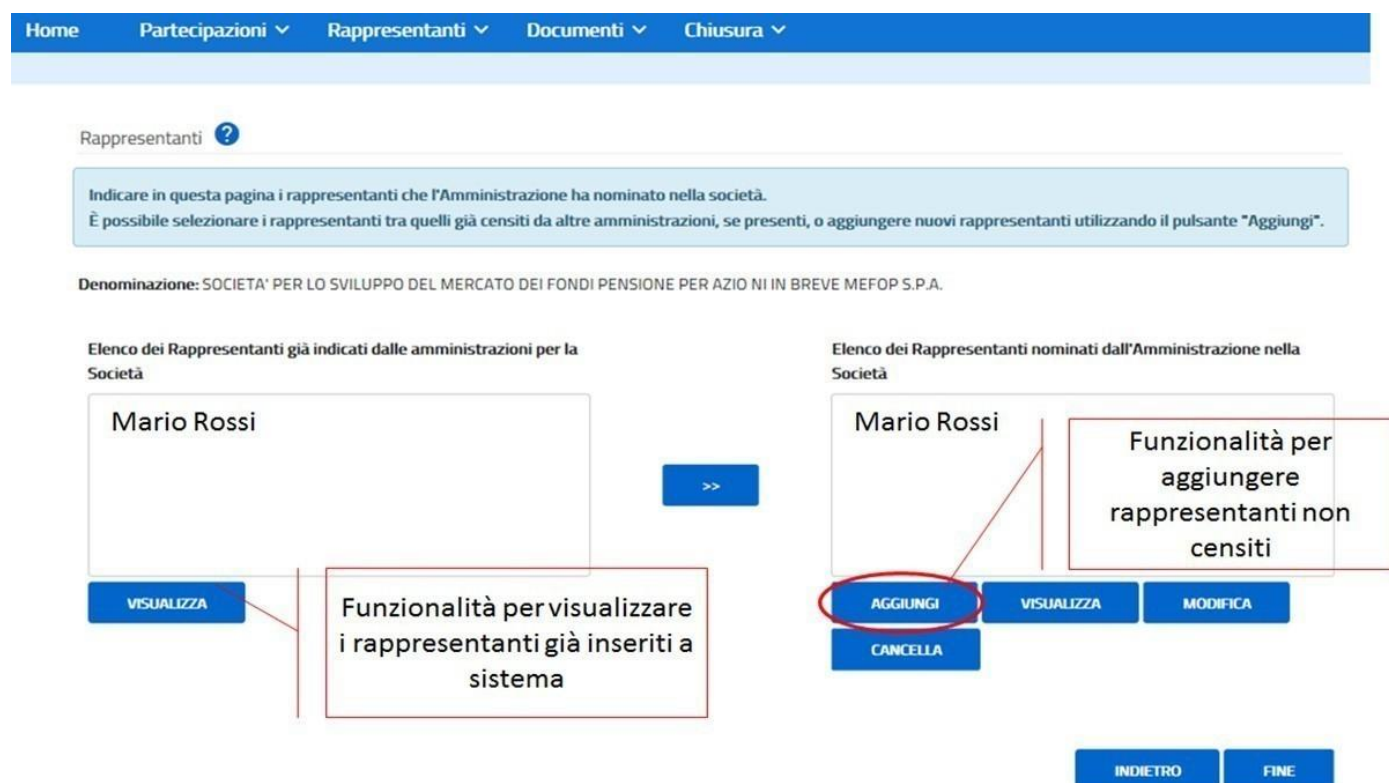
Home Partecipazioni ⌄ Rappresentanti ⌄ Documenti ⌄ Chiusura ⌄

Rappresentanti ?

Indicare in questa pagina i rappresentanti che l'Amministrazione ha nominato nella società.
È possibile selezionare i rappresentanti tra quelli già censiti da altre amministrazioni, se presenti, o aggiungere nuovi rappresentanti utilizzando il pulsante "Aggiungi".

Denominazione: SOCIETA' PER LO SVILUPPO DEL MERCATO DEI FONDI PENSIONE PER AZIO NI IN BREVE MEFOP S.P.A.

Elenco dei Rappresentanti già indicati dalle amministrazioni per la Società

Mario Rossi

>>

Elenco dei Rappresentanti nominati dall'Amministrazione nella Società

Mario Rossi

Funzionalità per aggiungere rappresentanti non censiti

VISUALIZZA

Funzionalità per visualizzare i rappresentanti già inseriti a sistema

AGGIUNGI VISUALIZZA MODIFICA

CANCELLA

INDIETRO FINE